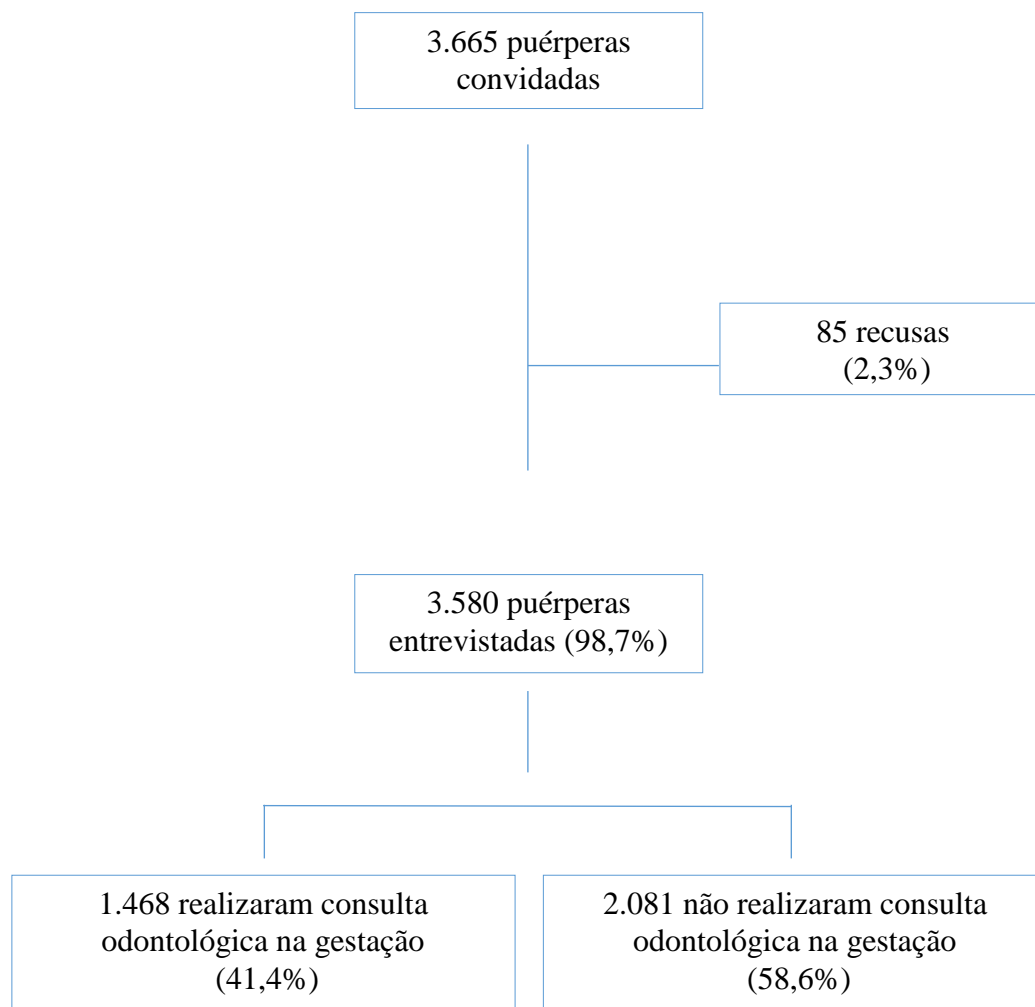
3.665 puérperas convidadas

85 recusas (2,3%)

3.580 puérperas entrevistadas (98,7%)

1.468 realizaram consulta odontológica na gestação (41,4%)

2.081 não realizaram consulta odontológica na gestação (58,6%)